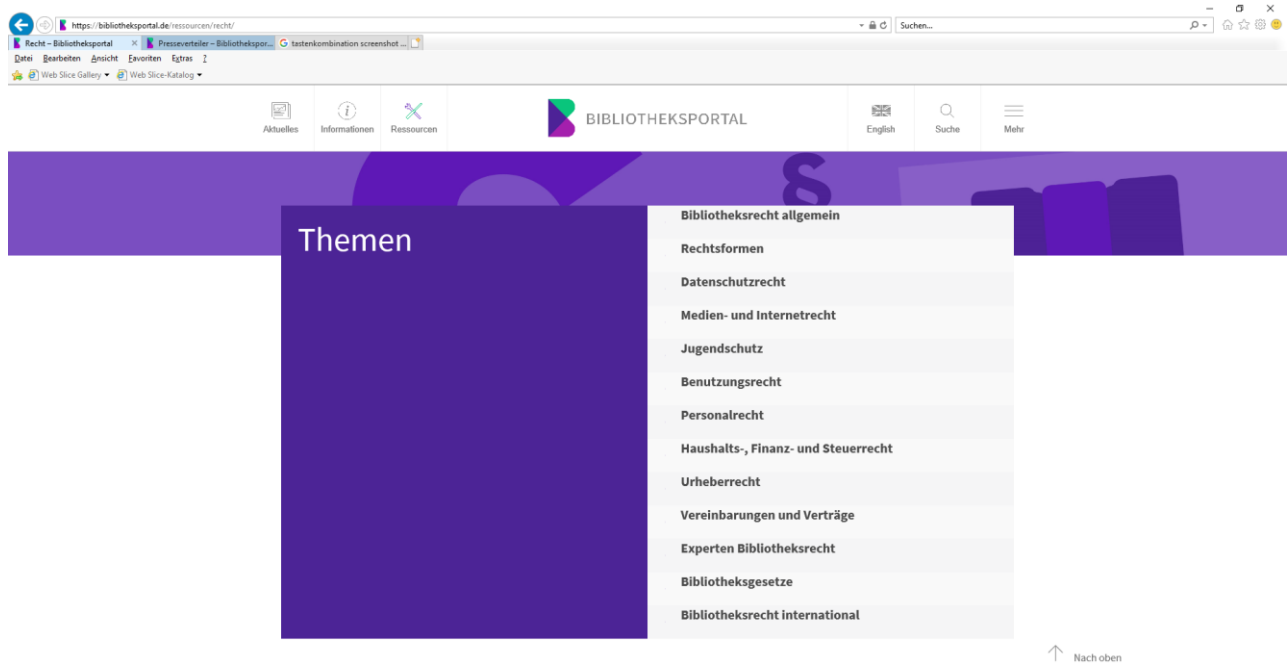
https://bibliotheksportal.de/ressourcen/recht/
Suchen...
Recht – Bibliotheksportal ×
Presseverteiler – Bibliothekspor...
tastenkombination screenshot ...
Datei Bearbeiten Ansicht Favoriten Extras ?
Web Slice Gallery ▾ Web Slice-Katalog ▾

Aktuelles Informationen Ressourcen

BIBLIOTHEKSPORTAL

English Suche Mehr

§

Themen

Bibliotheksrecht allgemein
Rechtsformen
Datenschutzrecht
Medien- und Internetrecht
Jugendschutz
Benutzungsrecht
Personalrecht
Haushalts-, Finanz- und Steuerrecht
Urheberrecht
Vereinbarungen und Verträge
Experten Bibliotheksrecht
Bibliotheksgesetze
Bibliotheksrecht international

Nach oben